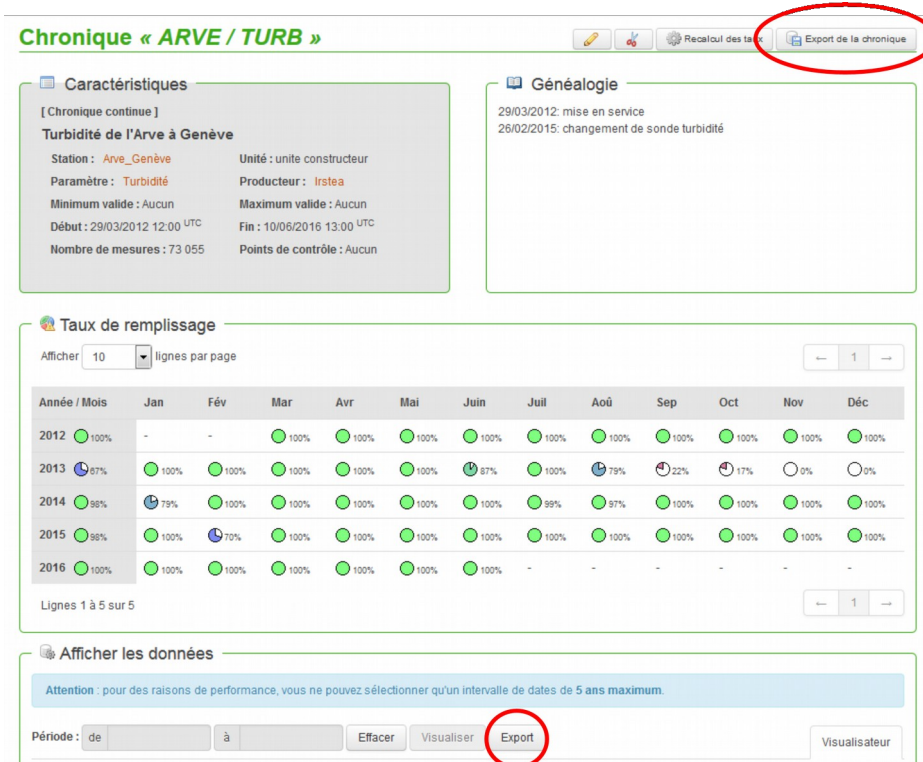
Chronique « ARVE / TURB »

Recalcul des taux | Export de la chronique

Caractéristiques

[ Chronique continue ]

Turbidité de l'Arve à Genève

Station : Arve_Genève
Unité : unite constructeur
Paramètre : Turbidité
Producteur : Irstea
Minimum valide : Aucun
Maximum valide : Aucun
Début : 29/03/2012 12:00 UTC
Fin : 10/06/2016 13:00 UTC
Nombre de mesures : 73 055
Points de contrôle : Aucun

Généalogie

29/03/2012: mise en service
26/02/2015: changement de sonde turbidité

Taux de remplissage

Afficher 10 lignes par page

← 1 →

| Année / Mois | Jan | Fév | Mar | Avr | Mai | Juin | Juil | Aoû | Sep | Oct | Nov | Déc |
|---|---|---|---|---|---|---|---|---|---|---|---|---|
| 2012 100% | - | - | 100% | 100% | 100% | 100% | 100% | 100% | 100% | 100% | 100% | 100% |
| 2013 67% | 100% | 100% | 100% | 100% | 100% | 87% | 100% | 79% | 22% | 17% | 0% | 0% |
| 2014 98% | 79% | 100% | 100% | 100% | 100% | 100% | 99% | 97% | 100% | 100% | 100% | 100% |
| 2015 98% | 100% | 70% | 100% | 100% | 100% | 100% | 100% | 100% | 100% | 100% | 100% | 100% |
| 2016 100% | 100% | 100% | 100% | 100% | 100% | 100% | - | - | - | - | - | - |

Lignes 1 à 5 sur 5

← 1 →

Afficher les données

Attention : pour des raisons de performance, vous ne pouvez sélectionner qu'un intervalle de dates de 5 ans maximum.

Période : de | à | Effacer | Visualiser | Export

Visualisateur